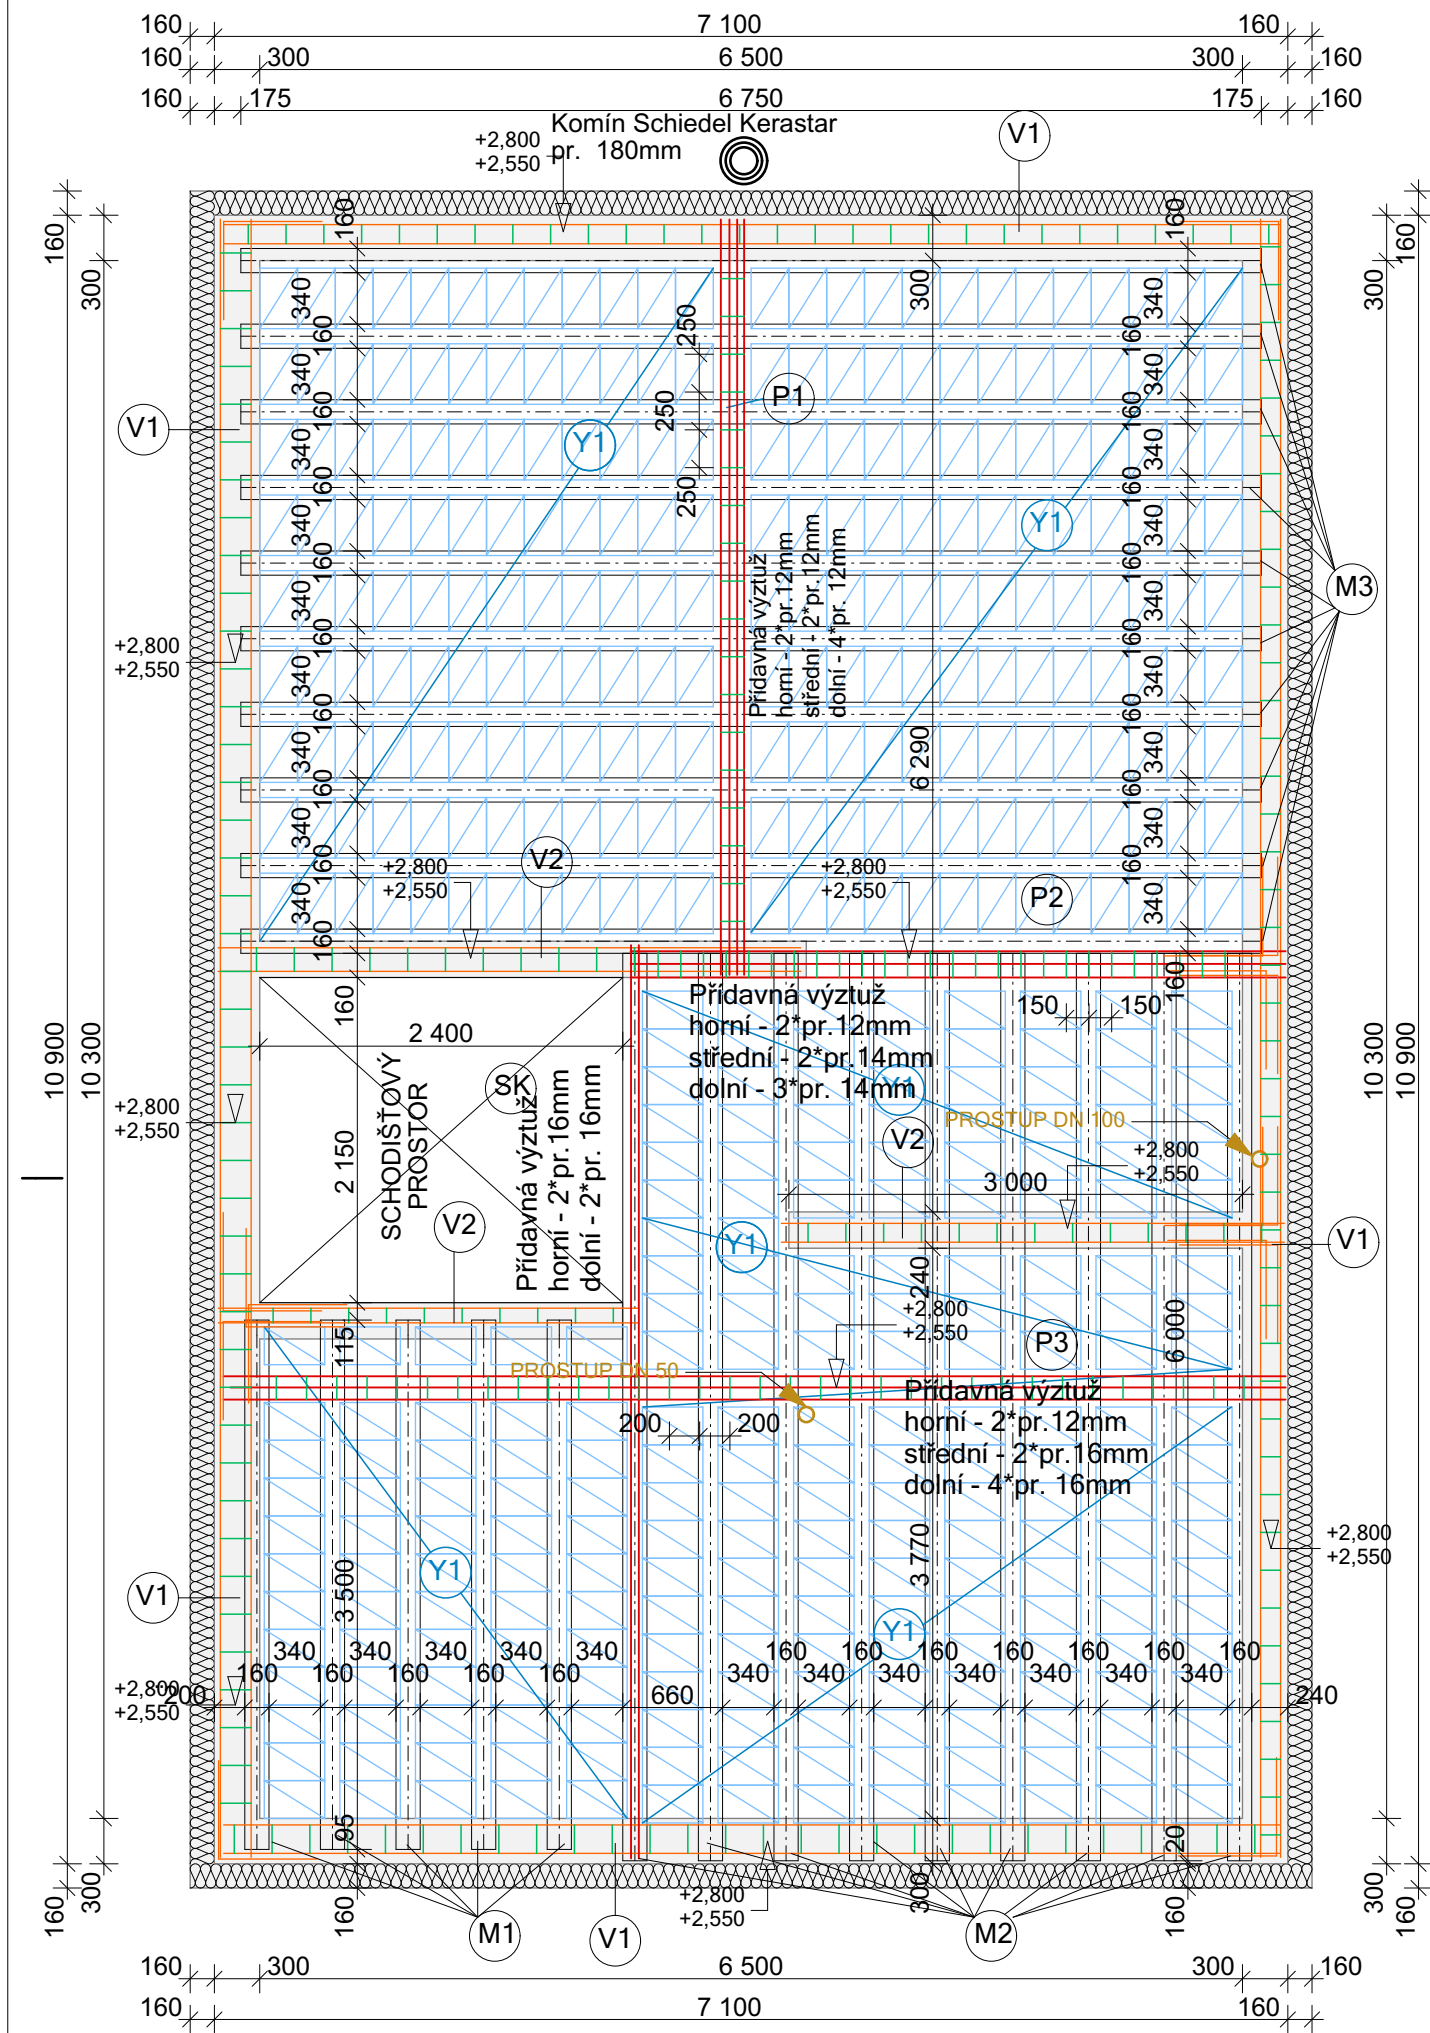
160 7 100 160
160 300 6 500 300 160
160 175 6 750 175 160

+2,800
+2,550
Komín Schiedel Kerastar
pr. 180mm

V1

160 300 160 300

V1

340 160 340 160 340 160 340 160 340 160 340 160 340 160 340 160 340 160 340 160

250 250 250

P1

Y1

300

Y1

Přídavná výztuž
horní - 2*pr.12mm
střední - 2*pr.12mm
dolní - 4*pr. 12mm

6 290

160 340 160 340 160 340 160 340 160 340 160 340 160 340 160 340 160 340 160 340

M3

+2,800
+2,550

+2,800
+2,550

V2

+2,800
+2,550

P2

160

2 400

SCHODIŠŤOVÝ PROSTOR

2 150

SK

Přídavná výztuž
horní - 2*pr.16mm
dolní - 2*pr. 16mm

V2

Přídavná výztuž
horní - 2*pr.12mm
střední - 2*pr.14mm
dolní - 3*pr. 14mm

Y1

150 150 160

PROSTUP DN 100

+2,800
+2,550

V2

3 000

10 900 10 300

+2,800
+2,550

10 300 10 900

V1

Y1

240

+2,800
+2,550

P3

6 000

115

PROSTUP DN 50

200 200

Přídavná výztuž
horní - 2*pr.12mm
střední - 2*pr.16mm
dolní - 4*pr. 16mm

+2,800
+2,550

Y1

3 500

3 770

V1

Y1

340 340 340 340 340
160 160 160 160 160

160 160 160 160 160 160 160
340 340 340 340 340 340 340

+2,800
+2,550
200

660

240

95

20

160 300

+2,800
+2,550

300

300 160

160

M1

V1

M2

160

160 300 6 500 300 160
160 7 100 160